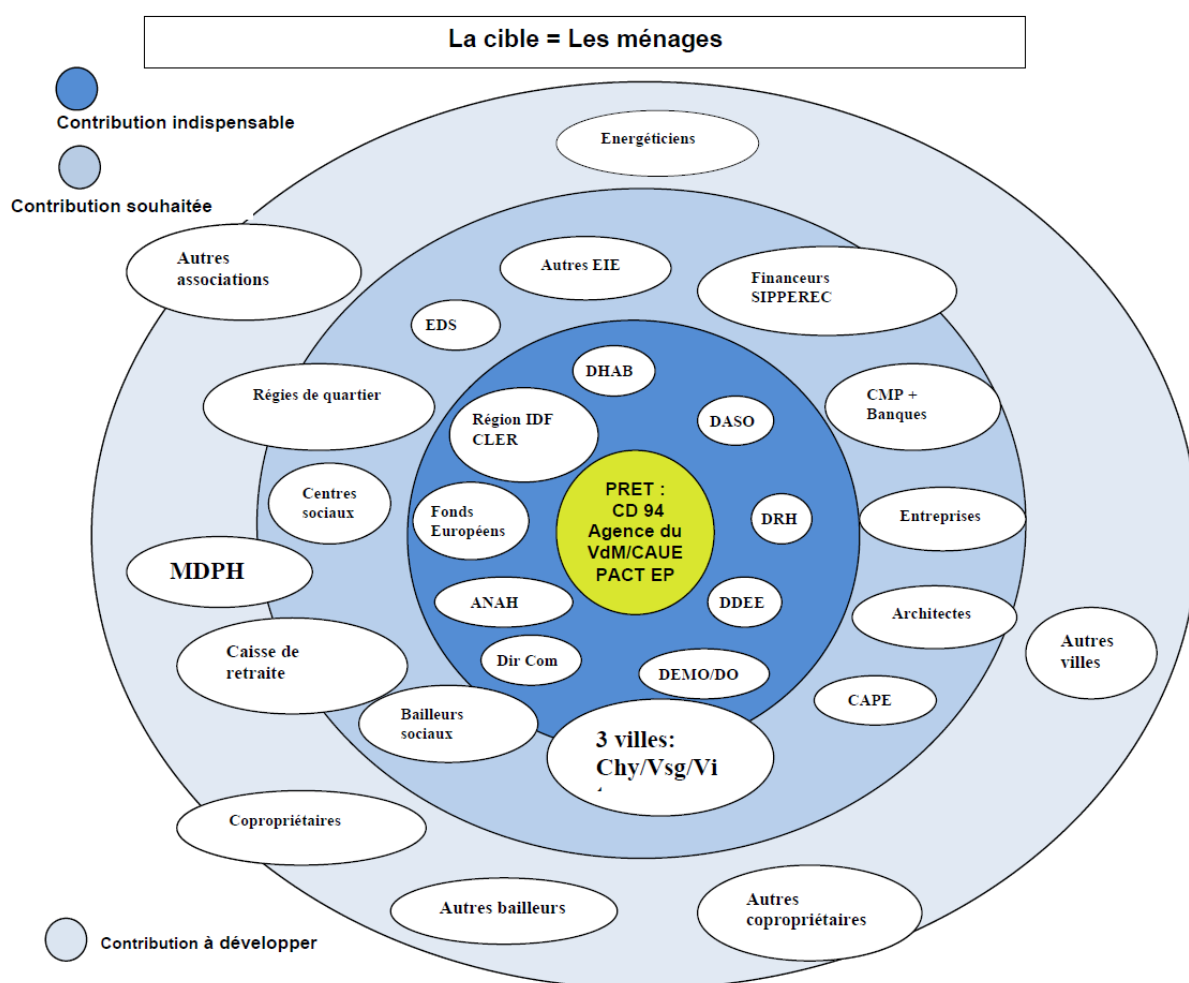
La cible = Les ménages

Contribution indispensable

Contribution souhaitée

Energéticiens

Autres associations

Autres EIE

Financeurs SIPPEREC

EDS

DHAB

Régies de quartier

Région IDF CLER

DASO

CMP + Banques

Centres sociaux

PRET : CD 94 Agence du VdM/CAUE PACT EP

Fonds Européens

DRH

Entreprises

MDPH

ANAH

DDEE

Architectes

Autres villes

Caisse de retraite

Dir Com

DEMO/DO

CAPE

Bailleurs sociaux

3 villes: Chy/Vsg/Vi

Copropriétaires

Autres bailleurs

Autres copropriétaires

Contribution à développer